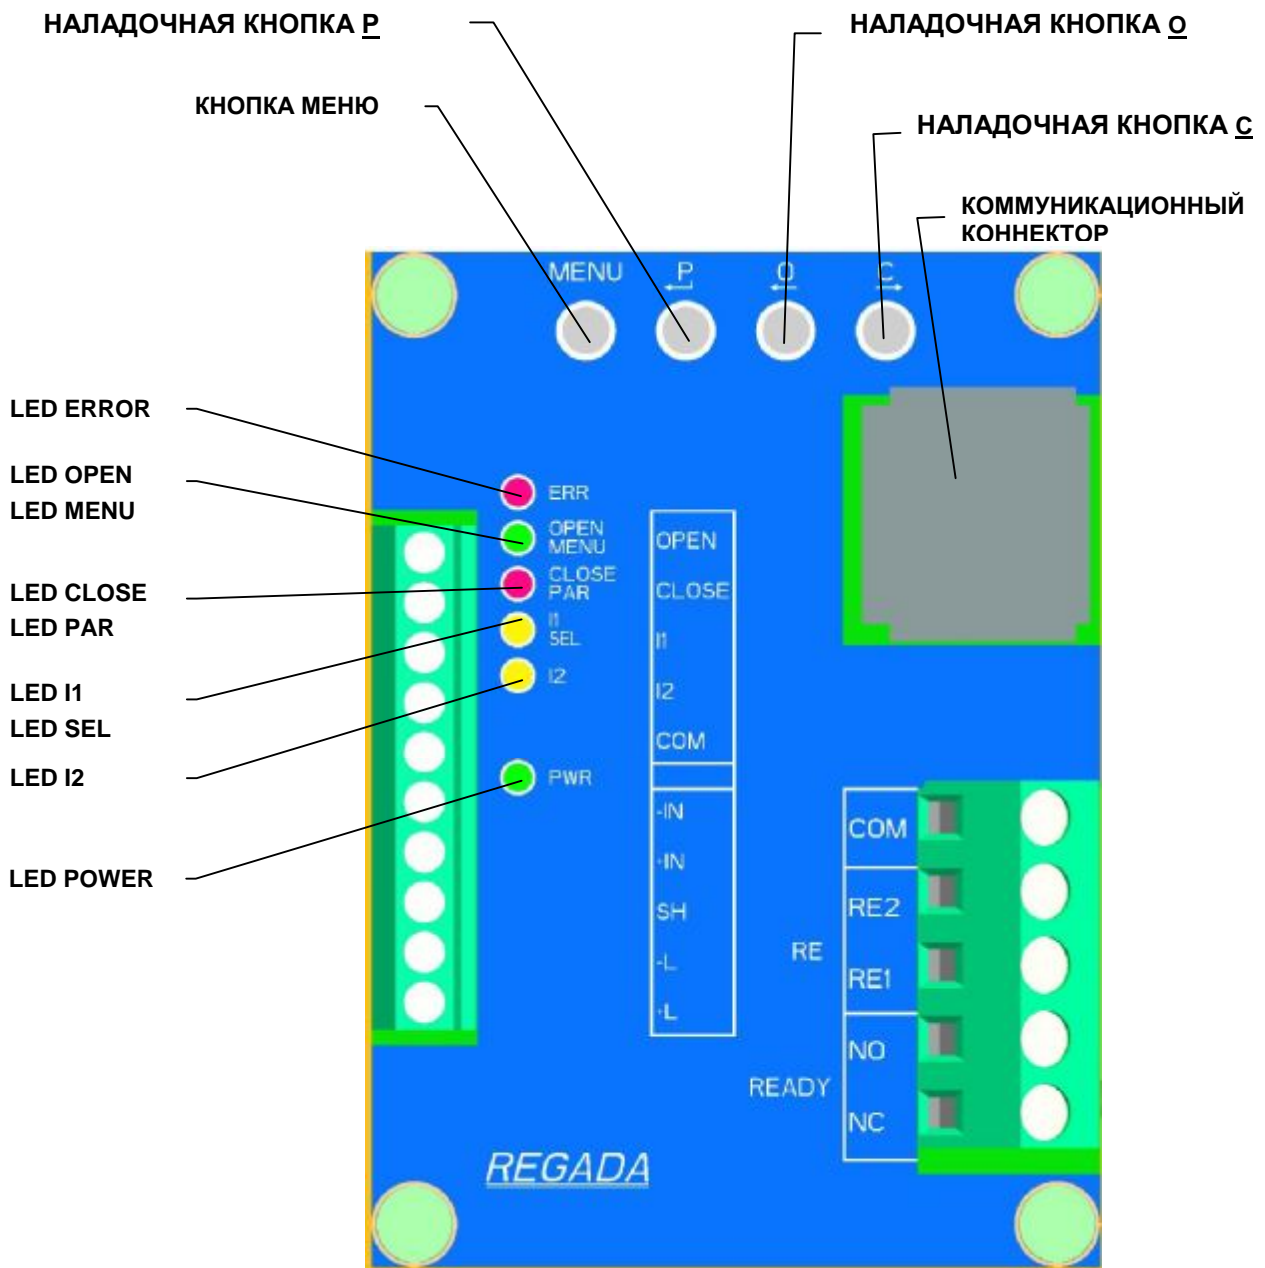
НАЛАДОЧНАЯ КНОПКА P

НАЛАДОЧНАЯ КНОПКА O

КНОПКА МЕНЮ

НАЛАДОЧНАЯ КНОПКА C

КОММУНИКАЦИОННЫЙ КОННЕКТОР

MENU

P

O

C

LED ERROR

LED OPEN
LED MENU

LED CLOSE
LED PAR

LED I1
LED SEL

LED I2

LED POWER

ERR

OPEN
MENU

CLOSE
PAR

I1
SEL

I2

PWR

OPEN
CLOSE
I1
I2
COM

-IN
-IN
SH
-L
-L

COM
RE2
RE
RE1
NO
READY
NC

REGADA